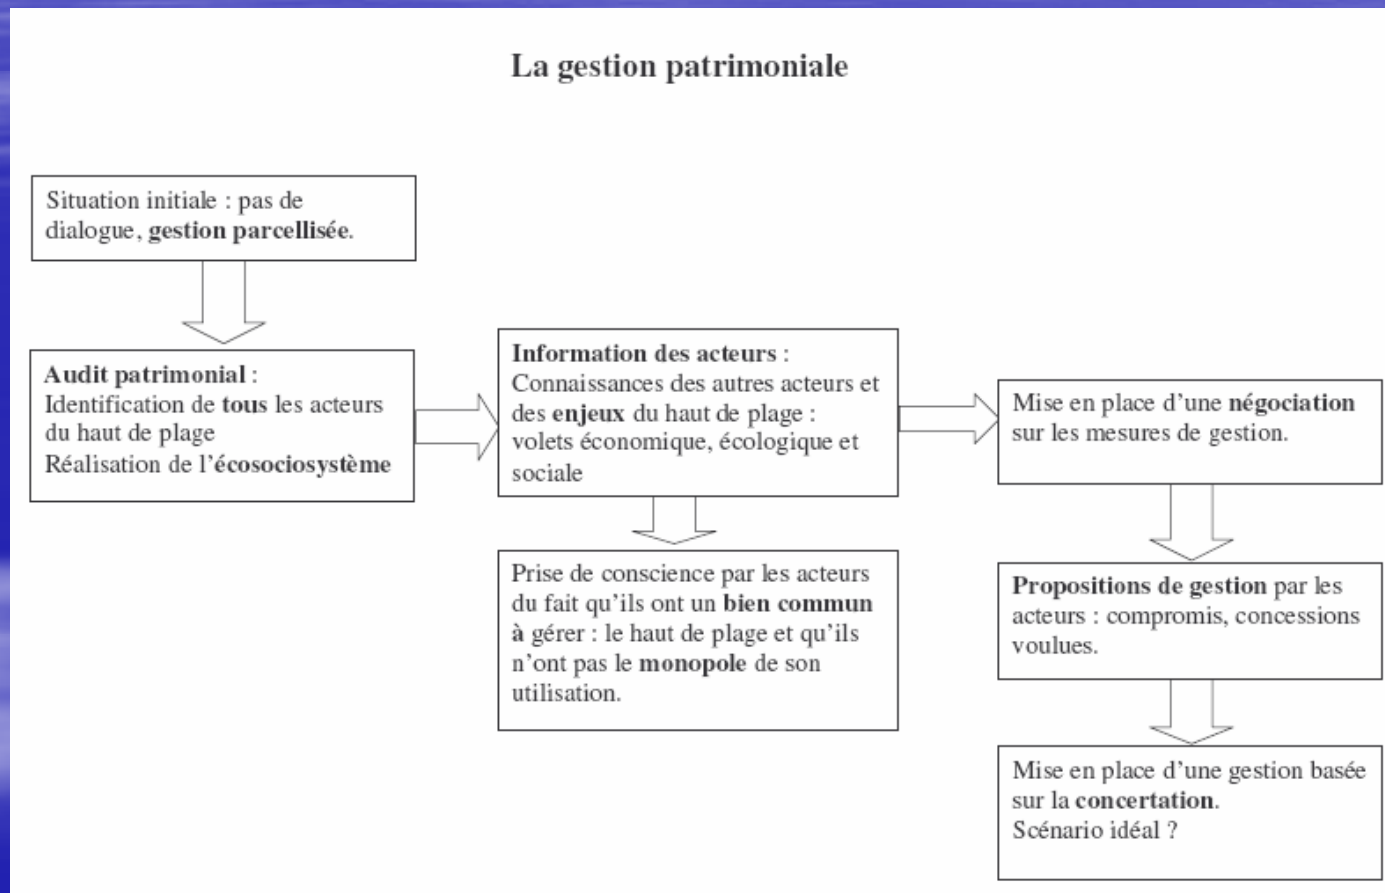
La gestion patrimoniale

Situation initiale : pas de dialogue, gestion parcellisée.

Audit patrimonial : Identification de tous les acteurs du haut de plage Réalisation de l'écosociosystème

Information des acteurs : Connaissances des autres acteurs et des enjeux du haut de plage : volets économique, écologique et sociale

Prise de conscience par les acteurs du fait qu'ils ont un bien commun à gérer : le haut de plage et qu'ils n'ont pas le monopole de son utilisation.

Mise en place d'une négociation sur les mesures de gestion.

Propositions de gestion par les acteurs : compromis, concessions voulues.

Mise en place d'une gestion basée sur la concertation. Scénario idéal ?